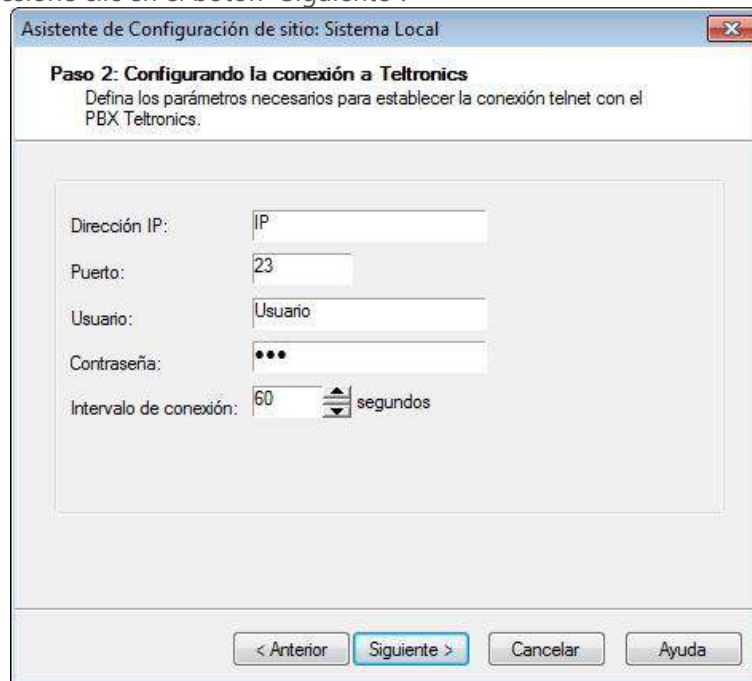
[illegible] clic en el botón "Siguiente".

Asistente de Configuración de sitio: Sistema Local

Paso 2: Configurando la conexión a Teltronics
Defina los parámetros necesarios para establecer la conexión telnet con el PBX Teltronics.

Dirección IP: IP
Puerto: 23
Usuario: Usuario
Contraseña: •••
Intervalo de conexión: 60 segundos

< Anterior | Siguiente > | Cancelar | Ayuda